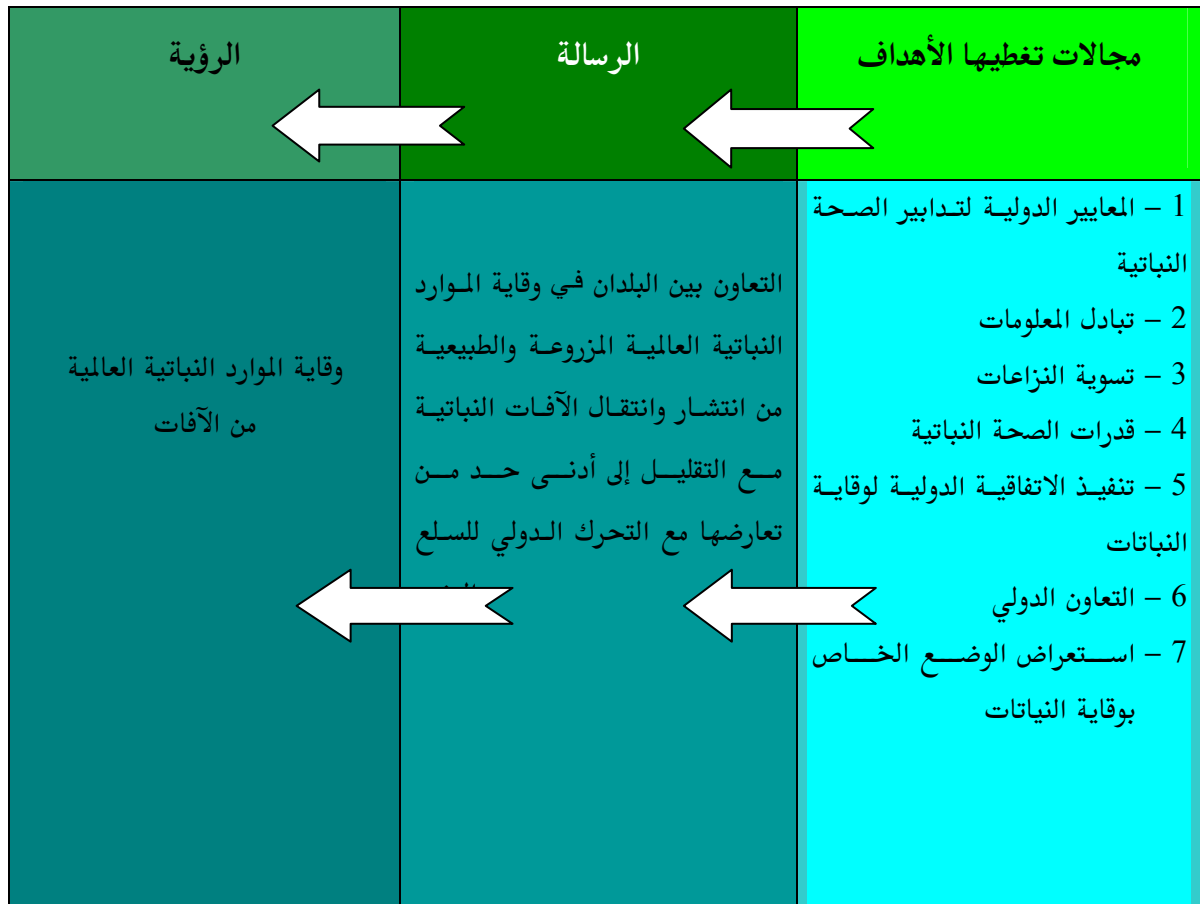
| الرؤية | الرسالة | مجالات تغطيها الأهداف |
|---|---|---|
| وقاية الموارد النباتية العالمية من الآفات | التعاون بين البلدان في وقاية الموارد النباتية العالمية المزروعة والطبيعية من انتشار وانتقال الآفات النباتية مع التقليل إلى أدنى حد من تعارضها مع التحرك الدولي للسلع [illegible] | 1 – المعايير الدولية لتدابير الصحة النباتية<br>2 – تبادل المعلومات<br>3 – تسوية النزاعات<br>4 – قدرات الصحة النباتية<br>5 – تنفيذ الاتفاقية الدولية لوقاية النباتات<br>6 – التعاون الدولي<br>7 – استعراض الوضع الخاص بوقاية النباتات |